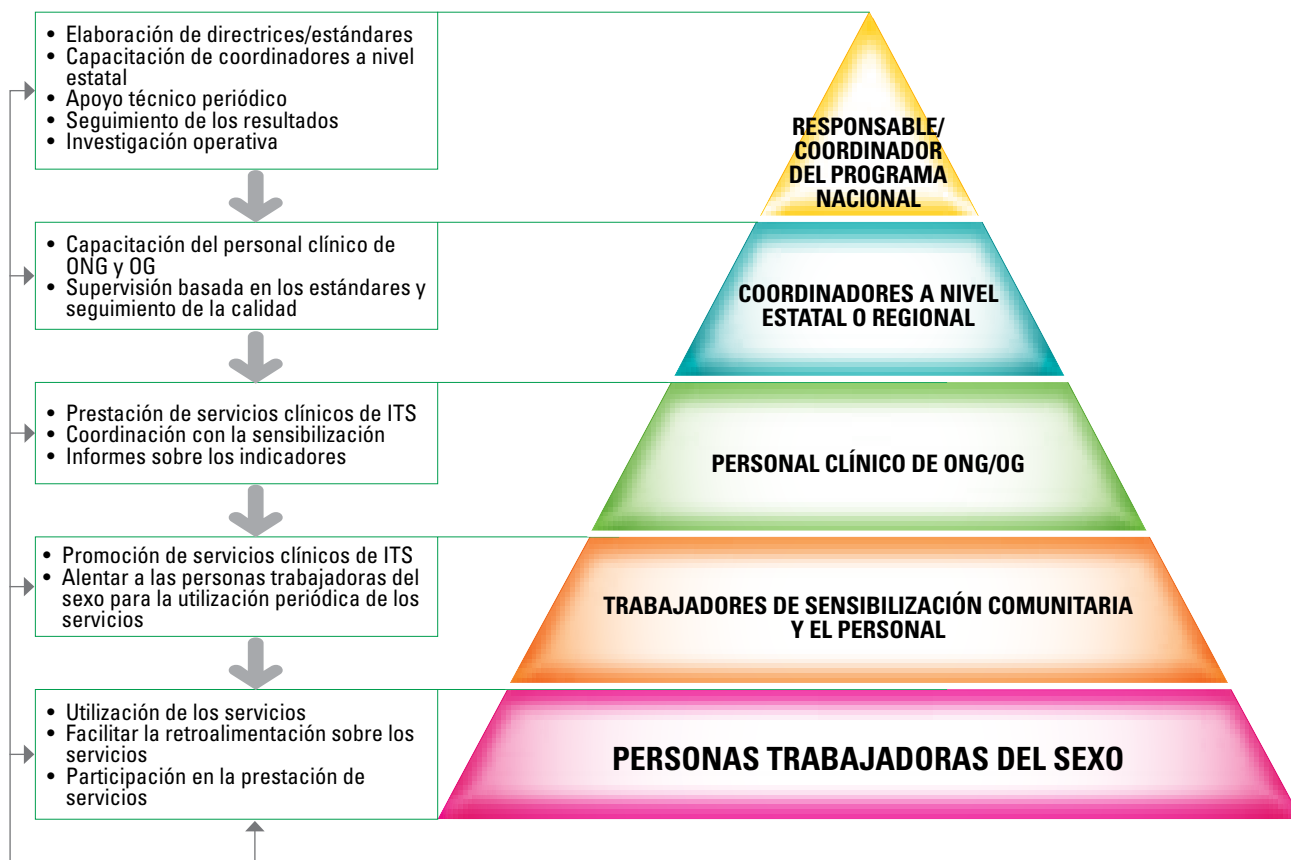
• Elaboración de directrices/estándares
• Capacitación de coordinadores a nivel estatal
• Apoyo técnico periódico
• Seguimiento de los resultados
• Investigación operativa

RESPONSABLE/ COORDINADOR DEL PROGRAMA NACIONAL

• Capacitación del personal clínico de ONG y OG
• Supervisión basada en los estándares y seguimiento de la calidad

COORDINADORES A NIVEL ESTATAL O REGIONAL

• Prestación de servicios clínicos de ITS
• Coordinación con la sensibilización
• Informes sobre los indicadores

PERSONAL CLÍNICO DE ONG/OG

• Promoción de servicios clínicos de ITS
• Alentar a las personas trabajadoras del sexo para la utilización periódica de los servicios

TRABAJADORES DE SENSIBILIZACIÓN COMUNITARIA Y EL PERSONAL

• Utilización de los servicios
• Facilitar la retroalimentación sobre los servicios
• Participación en la prestación de servicios

PERSONAS TRABAJADORAS DEL SEXO